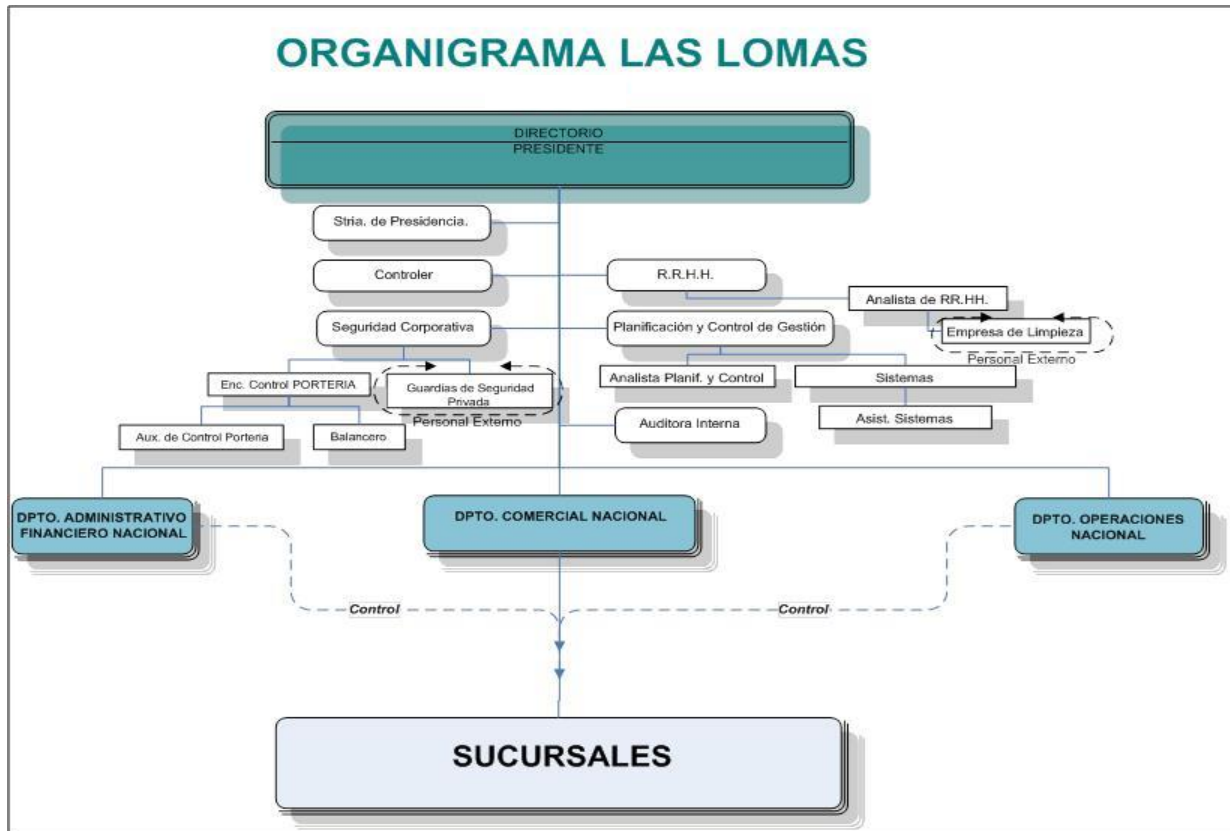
ORGANIGRAMA LAS LOMAS

DIRECTORIO
PRESIDENTE

Stria. de Presidencia.

Controler

R.R.H.H.

Analista de RR.HH.

Empresa de Limpieza

Personal Externo

Seguridad Corporativa

Planificación y Control de Gestión

Enc. Control PORTERIA

Guardias de Seguridad Privada

Analista Planif. y Control

Sistemas

Asist. Sistemas

Aux. de Control Porteria

Balancero

Personal Externo

Auditora Interna

DPTO. ADMINISTRATIVO FINANCIERO NACIONAL

DPTO. COMERCIAL NACIONAL

DPTO. OPERACIONES NACIONAL

Control

Control

SUCURSALES